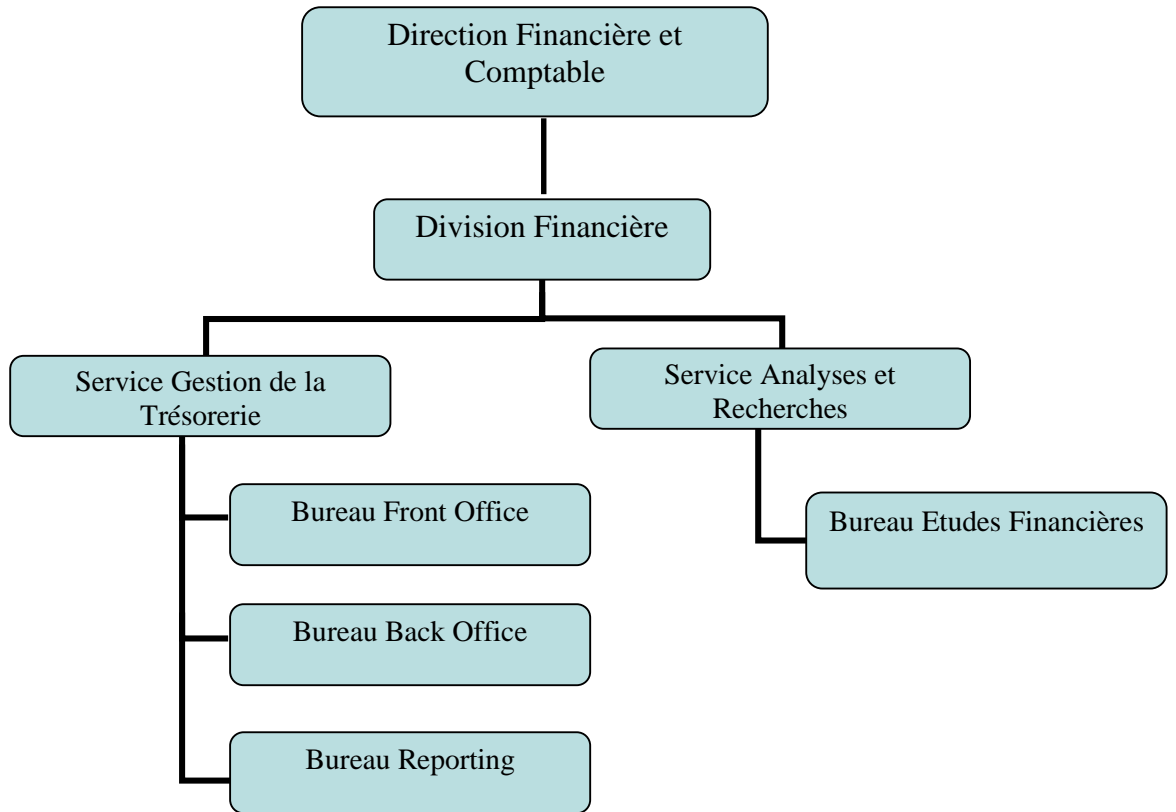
Direction Financière et Comptable

Division Financière

Service Gestion de la Trésorerie

Service Analyses et Recherches

Bureau Front Office

Bureau Etudes Financières

Bureau Back Office

Bureau Reporting